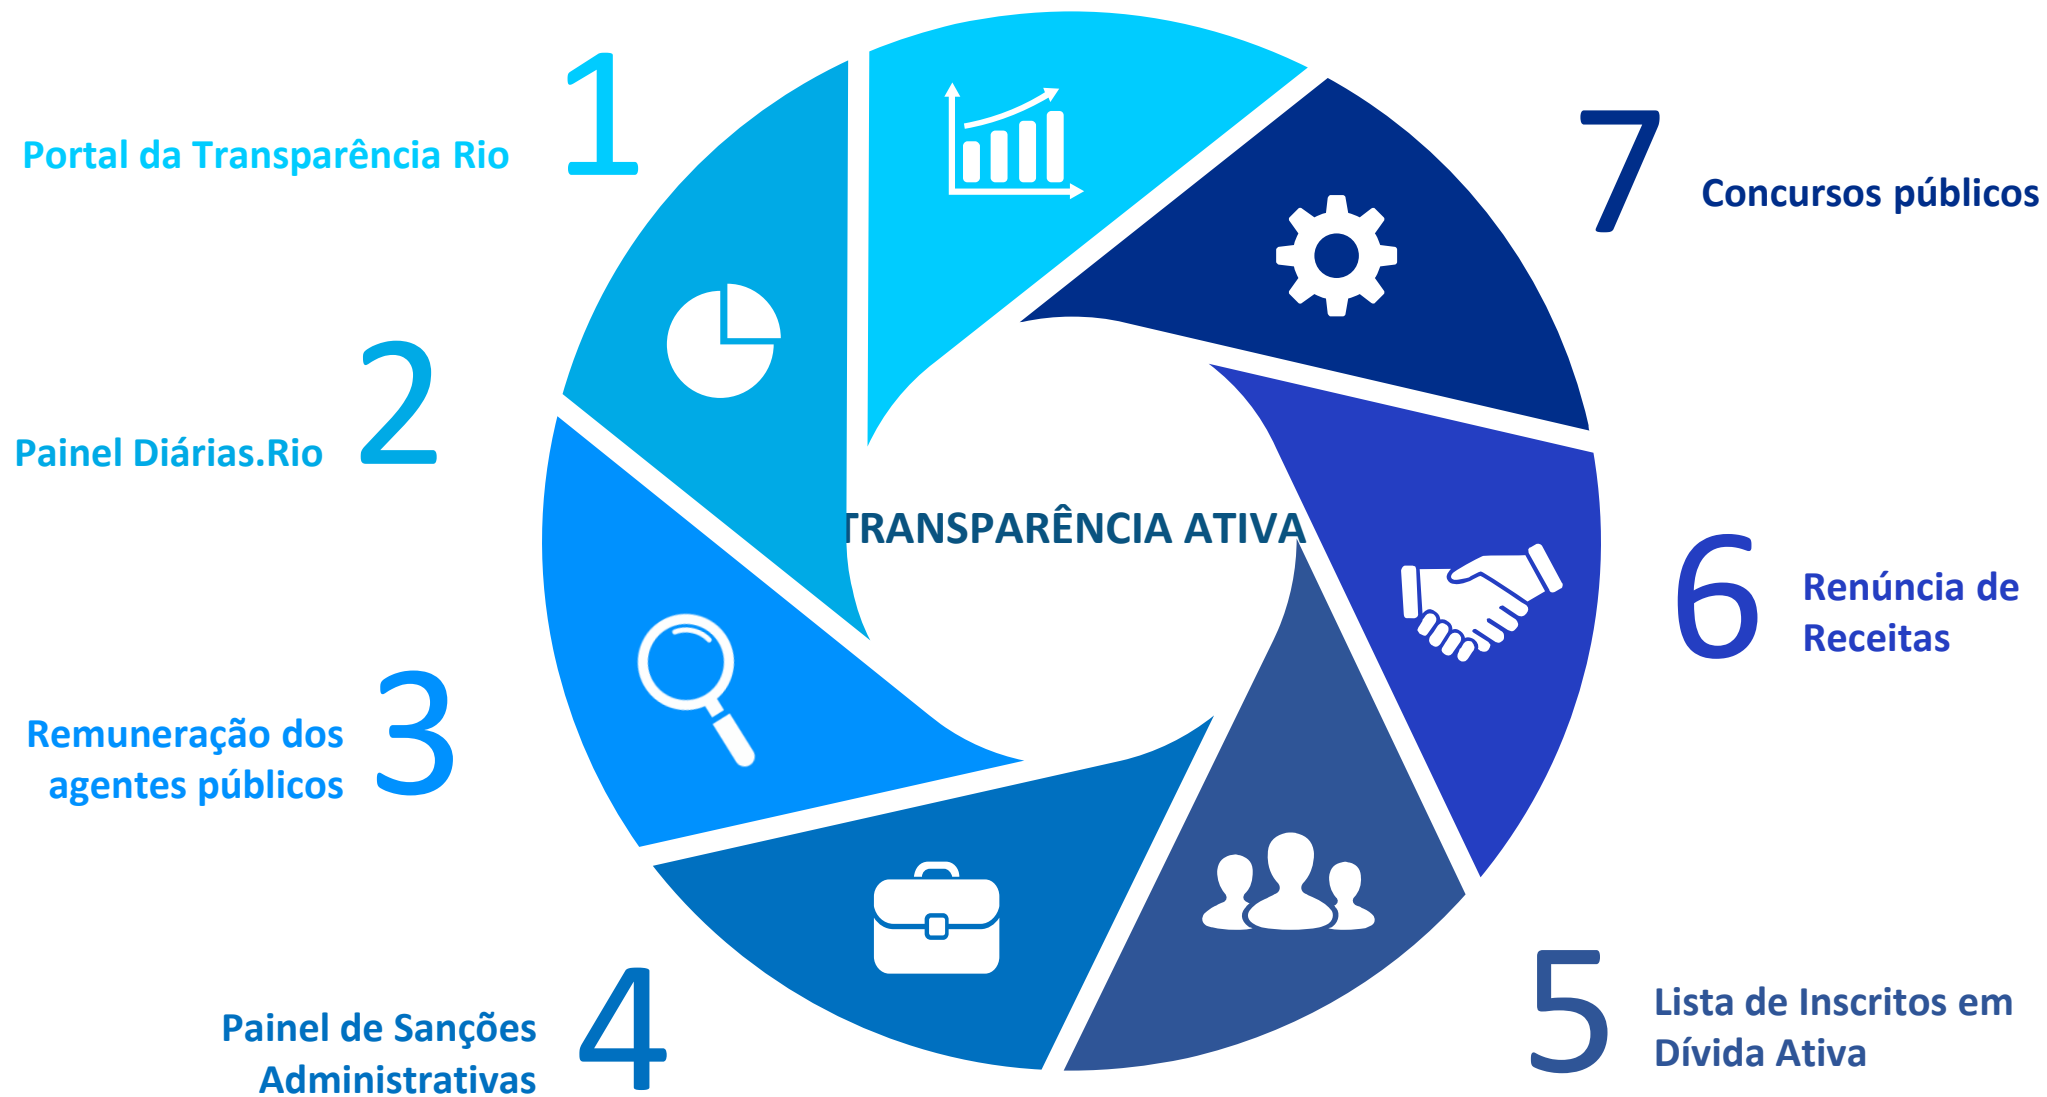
Portal da Transparência Rio 1

7 Concursos públicos

Painel Diárias.Rio 2

TRANSPARÊNCIA ATIVA

6 Renúncia de Receitas

Remuneração dos agentes públicos 3

5 Lista de Inscritos em Dívida Ativa

Painel de Sanções Administrativas 4